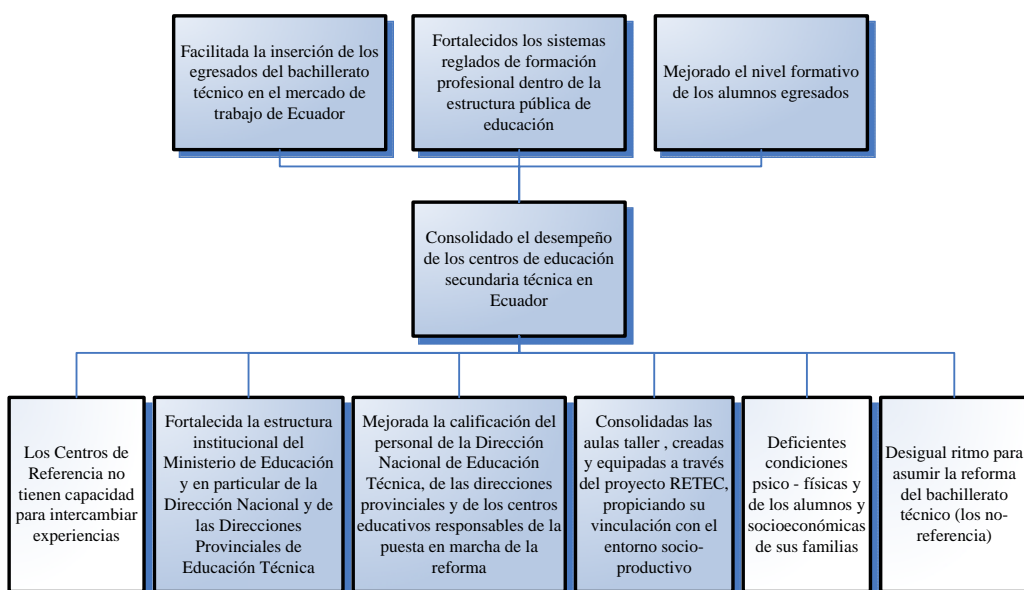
Facilitada la inserción de los egresados del bachillerato técnico en el mercado de trabajo de Ecuador

Fortalecidos los sistemas reglados de formación profesional dentro de la estructura pública de educación

Mejorado el nivel formativo de los alumnos egresados

Consolidado el desempeño de los centros de educación secundaria técnica en Ecuador

Los Centros de Referencia no tienen capacidad para intercambiar experiencias

Fortalecida la estructura institucional del Ministerio de Educación y en particular de la Dirección Nacional y de las Direcciones Provinciales de Educación Técnica

Mejorada la calificación del personal de la Dirección Nacional de Educación Técnica, de las direcciones provinciales y de los centros educativos responsables de la puesta en marcha de la reforma

Consolidadas las aulas taller , creadas y equipadas a través del proyecto RETEC, propiciando su vinculación con el entorno socio-productivo

Deficientes condiciones psico - físicas y de los alumnos y socioeconómicas de sus familias

Desigual ritmo para asumir la reforma del bachillerato técnico (los no-referencia)